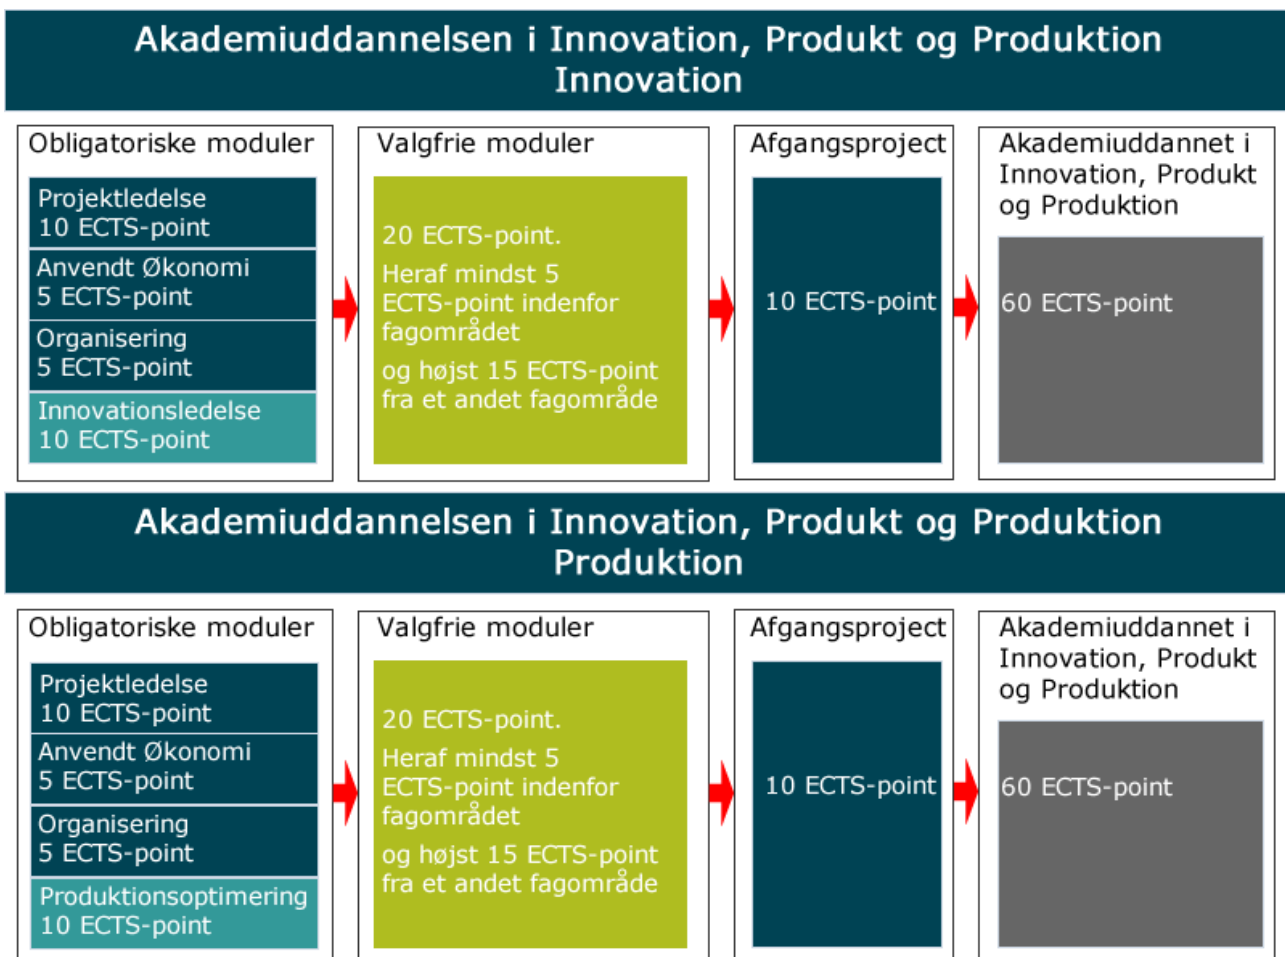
Akademiuddannelsen i Innovation, Produkt og Produktion
Innovation

Obligatoriske moduler

Projektledelse
10 ECTS-point

Anvendt Økonomi
5 ECTS-point

Organisering
5 ECTS-point

Innovationsledelse
10 ECTS-point

Valgfrie moduler

20 ECTS-point.

Heraf mindst 5 ECTS-point indenfor fagområdet

og højst 15 ECTS-point fra et andet fagområde

Afgangsproject

10 ECTS-point

Akademiuddannet i Innovation, Produkt og Produktion

60 ECTS-point

Akademiuddannelsen i Innovation, Produkt og Produktion
Produktion

Obligatoriske moduler

Projektledelse
10 ECTS-point

Anvendt Økonomi
5 ECTS-point

Organisering
5 ECTS-point

Produktionsoptimering
10 ECTS-point

Valgfrie moduler

20 ECTS-point.

Heraf mindst 5 ECTS-point indenfor fagområdet

og højst 15 ECTS-point fra et andet fagområde

Afgangsproject

10 ECTS-point

Akademiuddannet i Innovation, Produkt og Produktion

60 ECTS-point